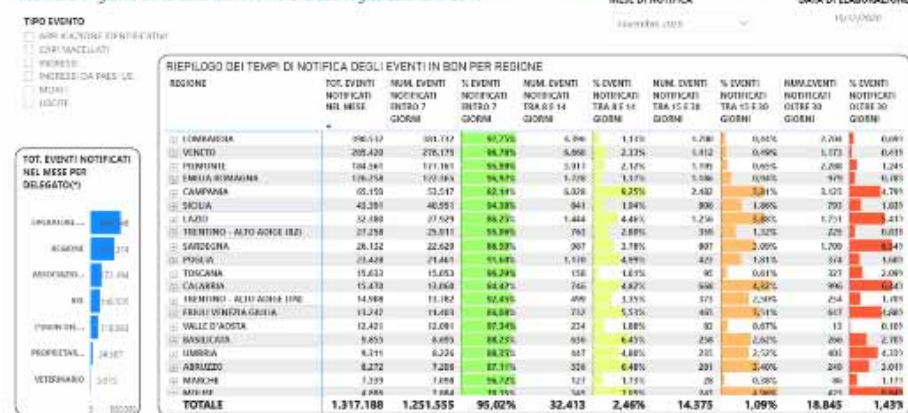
TIPO EVENTO
APPLICAZIONE IDENTIFICATIVI
CAPI MACELLATI
INGRESSI
INGRESSI DA PAES. UE
MORTI
USCITE

MESE DI NOTIFICA
novembre 2020
DATA DI ELABORAZIONE
15/12/2020

TOT. EVENTI NOTIFICATI NEL MESE PER DELEGATO(*)
OPERATORE...
REGIONE
ASSOCIAZIO...
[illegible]
FUNZIONE...
PROPRIETARI...
VETERINARIO

RIEPILOGO DEI TEMPI DI NOTIFICA DEGLI EVENTI IN BDN PER REGIONE

| REGIONE | TOT. EVENTI NOTIFICATI NEL MESE | NUM. EVENTI NOTIFICATI ENTRO 7 GIORNI | % EVENTI NOTIFICATI ENTRO 7 GIORNI | NUM. EVENTI NOTIFICATI TRA 8 E 14 GIORNI | % EVENTI NOTIFICATI TRA 8 E 14 GIORNI | NUM. EVENTI NOTIFICATI TRA 15 E 30 GIORNI | % EVENTI NOTIFICATI TRA 15 E 30 GIORNI | NUM.EVENTI NOTIFICATI OLTRE 30 GIORNI | % EVENTI NOTIFICATI OLTRE 30 GIORNI |
|---|---|---|---|---|---|---|---|---|---|
| LOMBARDIA | 390.512 | 381.732 | 97,75% | 6.396 | 1,11% | 1.700 | 0,44% | 2.706 | 0,69% |
| VENETO | 285.420 | 278.175 | 96,78% | 6.660 | 2,33% | 1.412 | 0,49% | 1.173 | 0,41% |
| PIEMONTE | 184.561 | 177.161 | 95,99% | 3.911 | 2,12% | 1.199 | 0,65% | 2.290 | 1,24% |
| EMILIA ROMAGNA | 126.258 | 122.165 | 96,97% | 1.720 | 1,37% | 1.196 | 0,95% | 979 | 0,78% |
| CAMPANIA | 65.158 | 53.547 | 82,18% | 6.026 | 9,25% | 2.460 | 3,81% | 3.125 | 4,79% |
| SICILIA | 43.261 | 40.551 | 94,38% | 841 | 1,94% | 806 | 1,86% | 792 | 1,83% |
| LAZIO | 32.380 | 27.529 | 86,25% | 1.444 | 4,46% | 1.256 | 3,88% | 1.731 | 5,41% |
| TRENTINO - ALTO ADIGE (BZ) | 27.258 | 25.611 | 95,96% | 761 | 2,80% | 395 | 1,32% | 229 | 0,83% |
| SARDEGNA | 26.132 | 22.620 | 86,56% | 987 | 3,78% | 807 | 3,09% | 1.700 | 6,51% |
| PUGLIA | 23.428 | 21.461 | 91,60% | 1.170 | 4,99% | 423 | 1,81% | 374 | 1,60% |
| TOSCANA | 15.633 | 15.053 | 96,29% | 158 | 1,01% | 95 | 0,61% | 327 | 2,09% |
| CALABRIA | 15.470 | 13.060 | 84,42% | 746 | 4,82% | 668 | 4,32% | 996 | 6,44% |
| TRENTINO - ALTO ADIGE (TN) | 14.908 | 13.782 | 92,45% | 499 | 3,35% | 373 | 2,50% | 254 | 1,70% |
| FRIULI VENEZIA GIULIA | 13.247 | 11.483 | 86,68% | 712 | 5,37% | 465 | 3,51% | 587 | 4,43% |
| VALLE D'AOSTA | 12.421 | 12.091 | 97,34% | 234 | 1,88% | 83 | 0,67% | 13 | 0,10% |
| BASILICATA | 9.853 | 8.695 | 88,25% | 636 | 6,45% | 258 | 2,62% | 266 | 2,70% |
| UMBRIA | 9.311 | 8.226 | 88,35% | 447 | 4,80% | 235 | 2,52% | 403 | 4,33% |
| ABRUZZO | 8.272 | 7.208 | 87,14% | 536 | 6,48% | 201 | 2,43% | 249 | 3,01% |
| MARCHE | 7.339 | 7.098 | 96,72% | 127 | 1,73% | 28 | 0,38% | 86 | 1,17% |
| MOLISE | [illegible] | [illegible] | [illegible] | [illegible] | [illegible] | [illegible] | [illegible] | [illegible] | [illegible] |
| TOTALE | 1.317.188 | 1.251.555 | 95,02% | 32.413 | 2,46% | 14.375 | 1,09% | 18.845 | 1,43% |